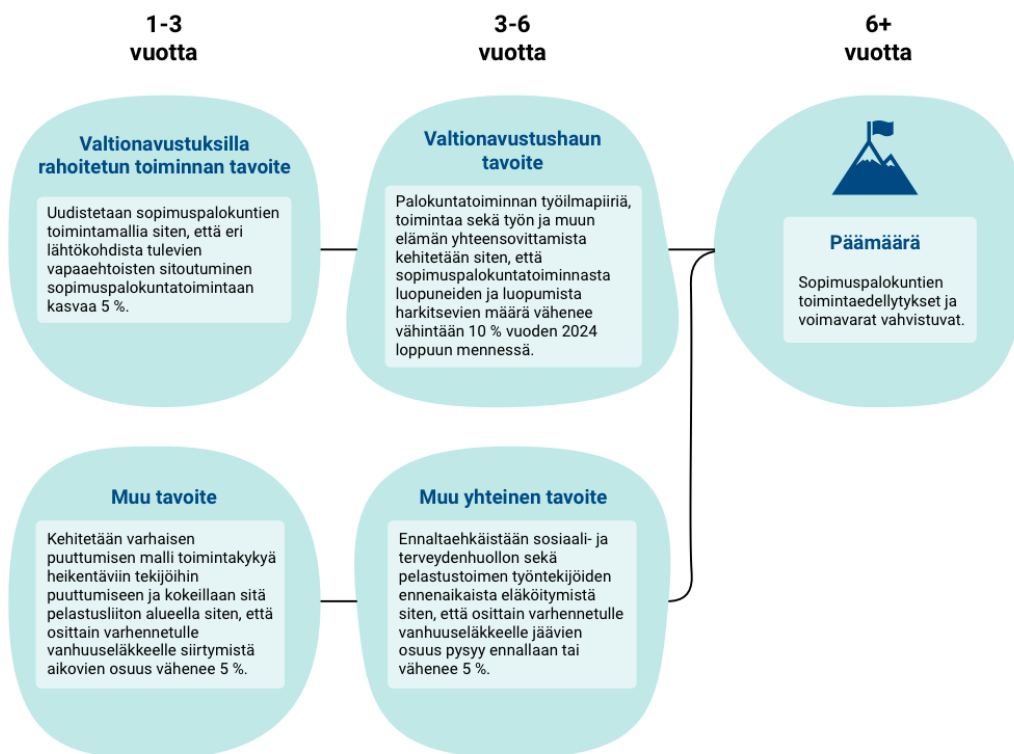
1-3 vuotta

3-6 vuotta

6+ vuotta

Valtionavustuksilla rahoitetun toiminnan tavoite

Uudistetaan sopimuspalokuntien toimintamallia siten, että eri lähtökohdista tulevien vapaaehtoisten sitoutuminen sopimuspalokuntatoimintaan kasvaa 5 %.

Valtionavustushaun tavoite

Palokuntatoiminnan työilmapiiriä, toimintaa sekä työn ja muun elämän yhteensovittamista kehitetään siten, että sopimuspalokuntatoiminnasta luopuneiden ja luopumista harkitsevien määrä vähenee vähintään 10 % vuoden 2024 loppuun mennessä.

Päämäärä

Sopimuspalokuntien toimintaedellytykset ja voimavarat vahvistuvat.

Muu tavoite

Kehitetään varhaisen puuttumisen malli toimintakykyä heikentäviin tekijöihin puuttumiseen ja kokeillaan sitä pelastusliiton alueella siten, että osittain varhennetulle vanhuuseläkkeelle siirtymistä aikovien osuus vähenee 5 %.

Muu yhteinen tavoite

Ennaltaehkäistään sosiaali- ja terveydenhuollon sekä pelastustoimen työntekijöiden ennenaikaista eläköitymistä siten, että osittain varhennetulle vanhuuseläkkeelle jäävien osuus pysyy ennallaan tai vähenee 5 %.